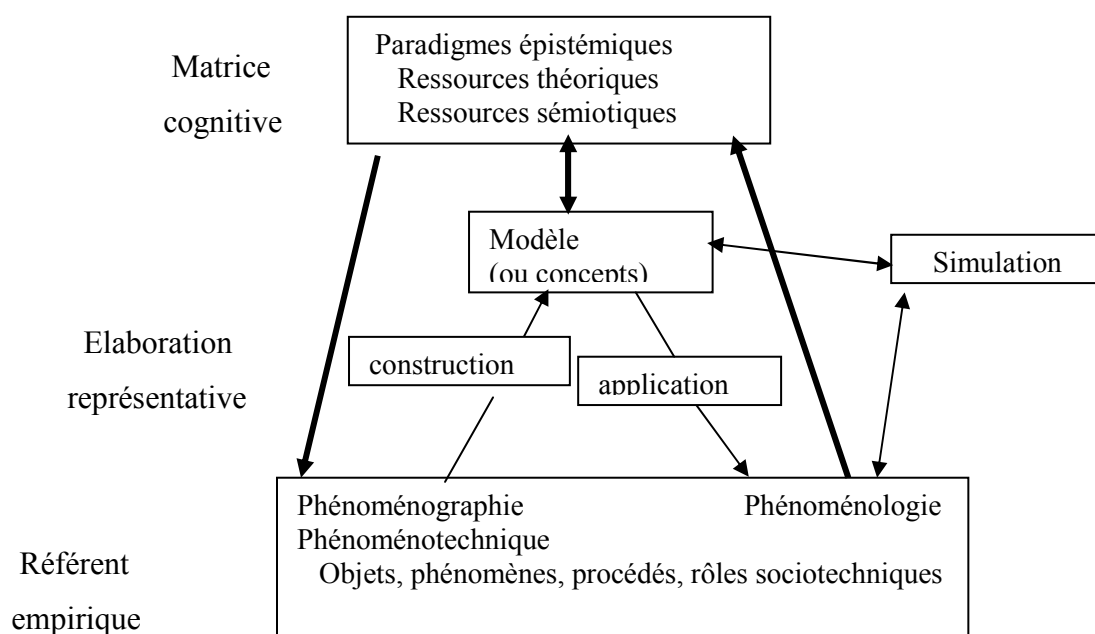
Matrice cognitive

Paradigmes épistémiques
Ressources théoriques
Ressources sémiotiques

Modèle
(ou concepts)

Simulation

Elaboration représentative

construction

application

Référent empirique

Phénoménographie
Phénoménotechnique

Phénoménologie

Objets, phénomènes, procédés, rôles sociotechniques